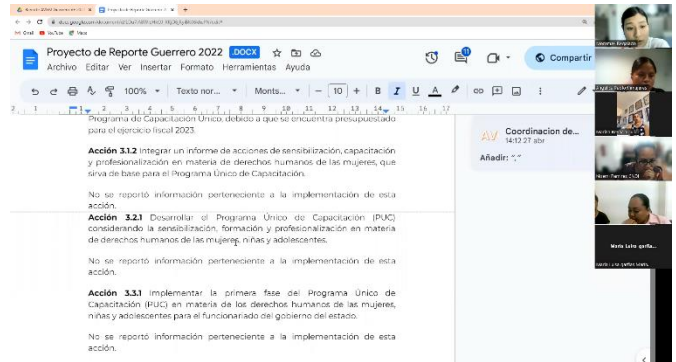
Proyecto de Reporte Guerrero 2022 .DOCX
Archivo Editar Ver Insertar Formato Herramientas Ayuda
Compartir
100% Texto nor... Monts... 10

Programa de Capacitación Único, debido a que se encuentra presupuestado para el ejercicio fiscal 2023.

Acción 3.1.2 Integrar un informe de acciones de sensibilización, capacitación y profesionalización en materia de derechos humanos de las mujeres, que sirva de base para el Programa Único de Capacitación.

No se reportó información perteneciente a la implementación de esta acción.

Acción 3.2.1 Desarrollar el Programa Único de Capacitación (PUC) considerando la sensibilización, formación y profesionalización en materia de derechos humanos de las mujeres, niñas y adolescentes.

No se reportó información perteneciente a la implementación de esta acción.

Acción 3.3.1 Implementar la primera fase del Programa Único de Capacitación (PUC) en materia de los derechos humanos de las mujeres, niñas y adolescentes para el funcionariado del gobierno del estado.

No se reportó información perteneciente a la implementación de esta acción.

AV Coordinacion de...
14:12 27 abr
Añadir: "."

Maria Luisa garfia...